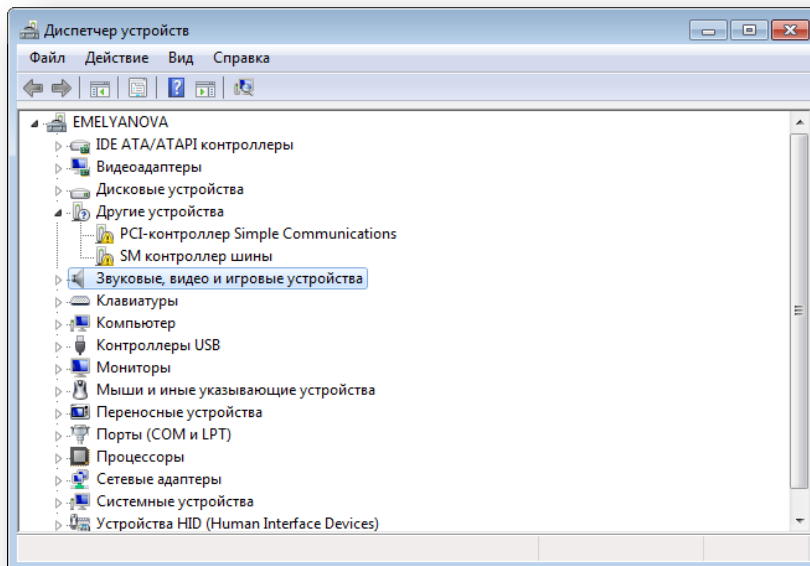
Диспетчер устройств

Файл Действие Вид Справка

EMELYANOVA
IDE ATA/ATAPI контроллеры
Видеоадаптеры
Дисковые устройства
Другие устройства
PCI-контроллер Simple Communications
SM контроллер шины
Звуковые, видео и игровые устройства
Клавиатуры
Компьютер
Контроллеры USB
Мониторы
Мыши и иные указывающие устройства
Переносные устройства
Порты (COM и LPT)
Процессоры
Сетевые адаптеры
Системные устройства
Устройства HID (Human Interface Devices)